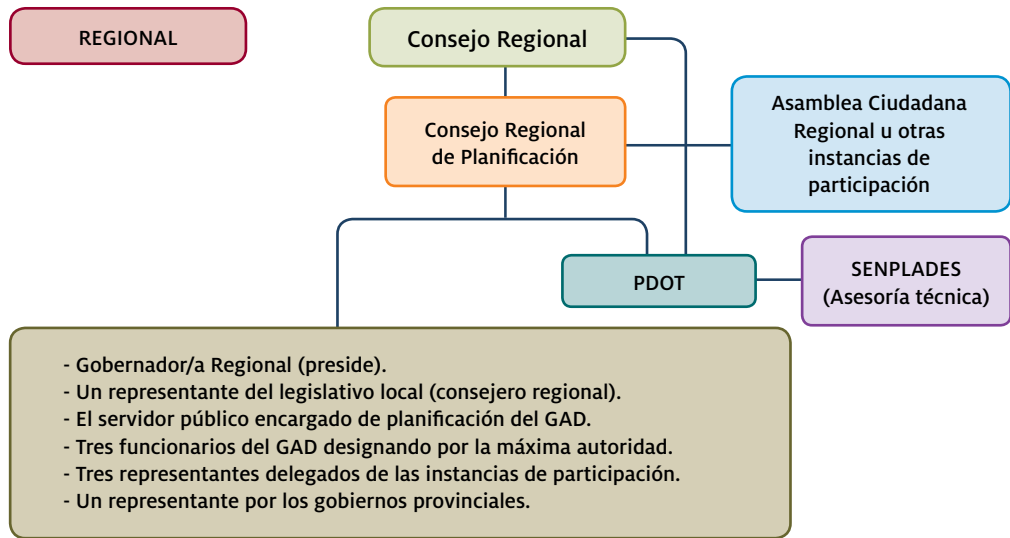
REGIONAL

Consejo Regional

Consejo Regional de Planificación

Asamblea Ciudadana Regional u otras instancias de participación

PDOT

SENPLADES (Asesoría técnica)

- Gobernador/a Regional (preside).
- Un representante del legislativo local (consejero regional).
- El servidor público encargado de planificación del GAD.
- Tres funcionarios del GAD designando por la máxima autoridad.
- Tres representantes delegados de las instancias de participación.
- Un representante por los gobiernos provinciales.